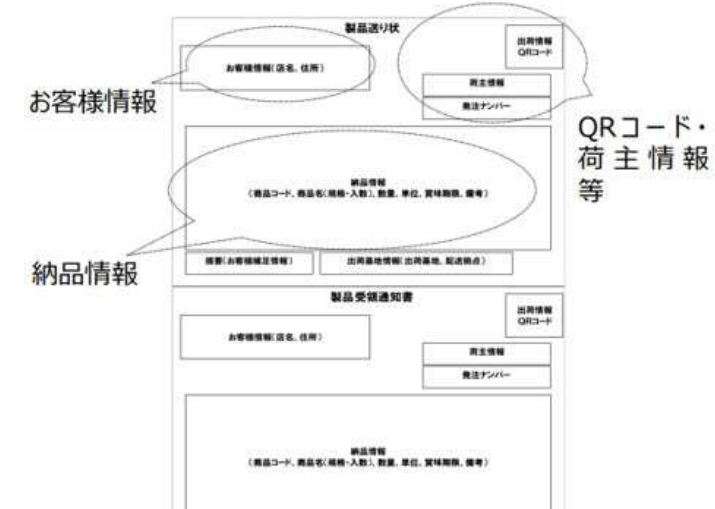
製品送り状

お客様情報(店名、住所)

出荷情報
QRコード

荷主情報

発注ナンバー

お客様情報

QRコード・荷主情報等

納品情報
(商品コード、商品名(規格・入数)、数量、単位、賞味期限、備考)

納品情報

摘要(お客様補足情報)

出荷基地情報(出荷基地、配送拠点)

製品受領通知書

出荷情報
QRコード

お客様情報(店名、住所)

荷主情報

発注ナンバー

納品情報
(商品コード、商品名(規格・入数)、数量、単位、賞味期限、備考)